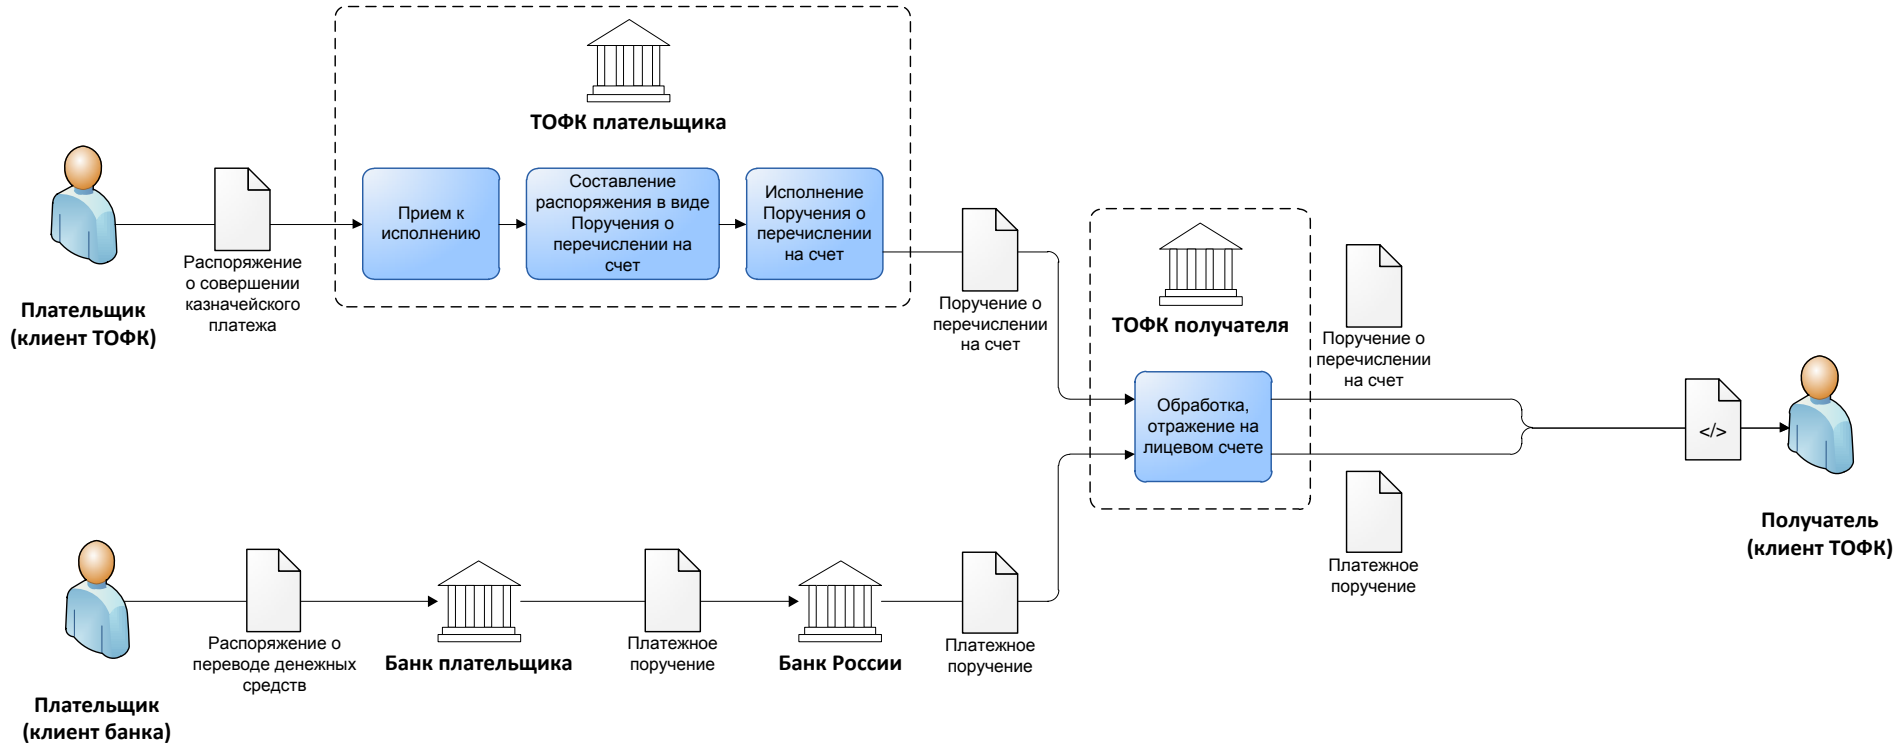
ТОФК плательщика

Плательщик (клиент ТОФК)

Распоряжение о совершении казначейского платежа

Прием к исполнению

Составление распоряжения в виде Поручения о перечислении на счет

Исполнение Поручения о перечислении на счет

Поручение о перечислении на счет

ТОФК получателя

Обработка, отражение на лицевом счете

Поручение о перечислении на счет

Платежное поручение

</>

Получатель (клиент ТОФК)

Плательщик (клиент банка)

Распоряжение о переводе денежных средств

Банк плательщика

Платежное поручение

Банк России

Платежное поручение